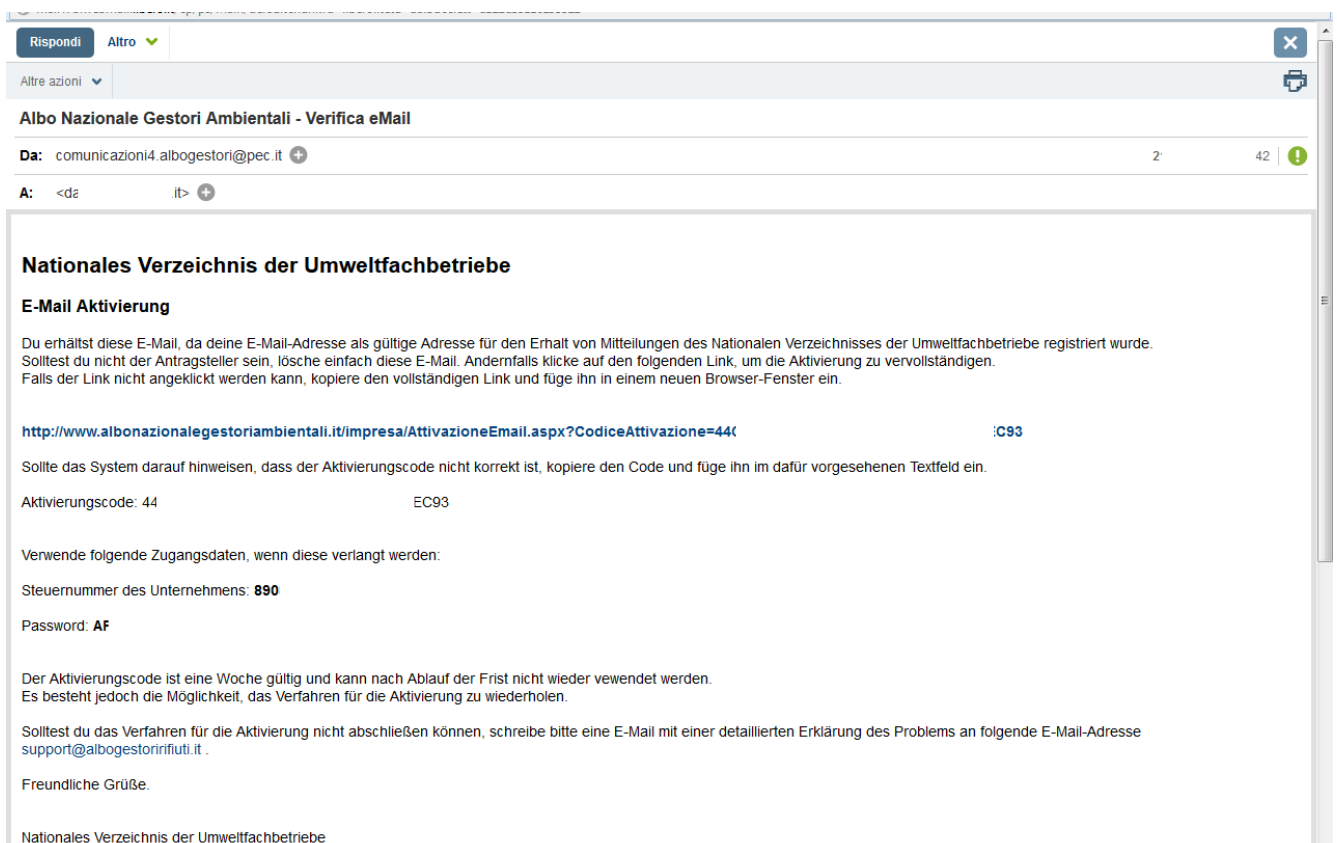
Rispondi Altro

Altre azioni

Albo Nazionale Gestori Ambientali - Verifica eMail

Da: comunicazioni4.albogestori@pec.it

2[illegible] 42

A: <da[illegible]it>

Nationales Verzeichnis der Umweltfachbetriebe

E-Mail Aktivierung

Du erhältst diese E-Mail, da deine E-Mail-Adresse als gültige Adresse für den Erhalt von Mitteilungen des Nationalen Verzeichnisses der Umweltfachbetriebe registriert wurde.
Solltest du nicht der Antragsteller sein, lösche einfach diese E-Mail. Andernfalls klicke auf den folgenden Link, um die Aktivierung zu vervollständigen.
Falls der Link nicht angeklickt werden kann, kopiere den vollständigen Link und füge ihn in einem neuen Browser-Fenster ein.

http://www.albonazionalegestoriambientali.it/impresa/AttivazioneEmail.aspx?CodiceAttivazione=44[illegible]C93

Sollte das System darauf hinweisen, dass der Aktivierungscode nicht korrekt ist, kopiere den Code und füge ihn im dafür vorgesehenen Textfeld ein.

Aktivierungscode: 44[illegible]EC93

Verwende folgende Zugangsdaten, wenn diese verlangt werden:

Steuernummer des Unternehmens: 890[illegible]

Password: AF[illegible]

Der Aktivierungscode ist eine Woche gültig und kann nach Ablauf der Frist nicht wieder vewendet werden.
Es besteht jedoch die Möglichkeit, das Verfahren für die Aktivierung zu wiederholen.

Solltest du das Verfahren für die Aktivierung nicht abschließen können, schreibe bitte eine E-Mail mit einer detaillierten Erklärung des Problems an folgende E-Mail-Adresse support@albogestoririfiuti.it .

Freundliche Grüße.

Nationales Verzeichnis der Umweltfachbetriebe